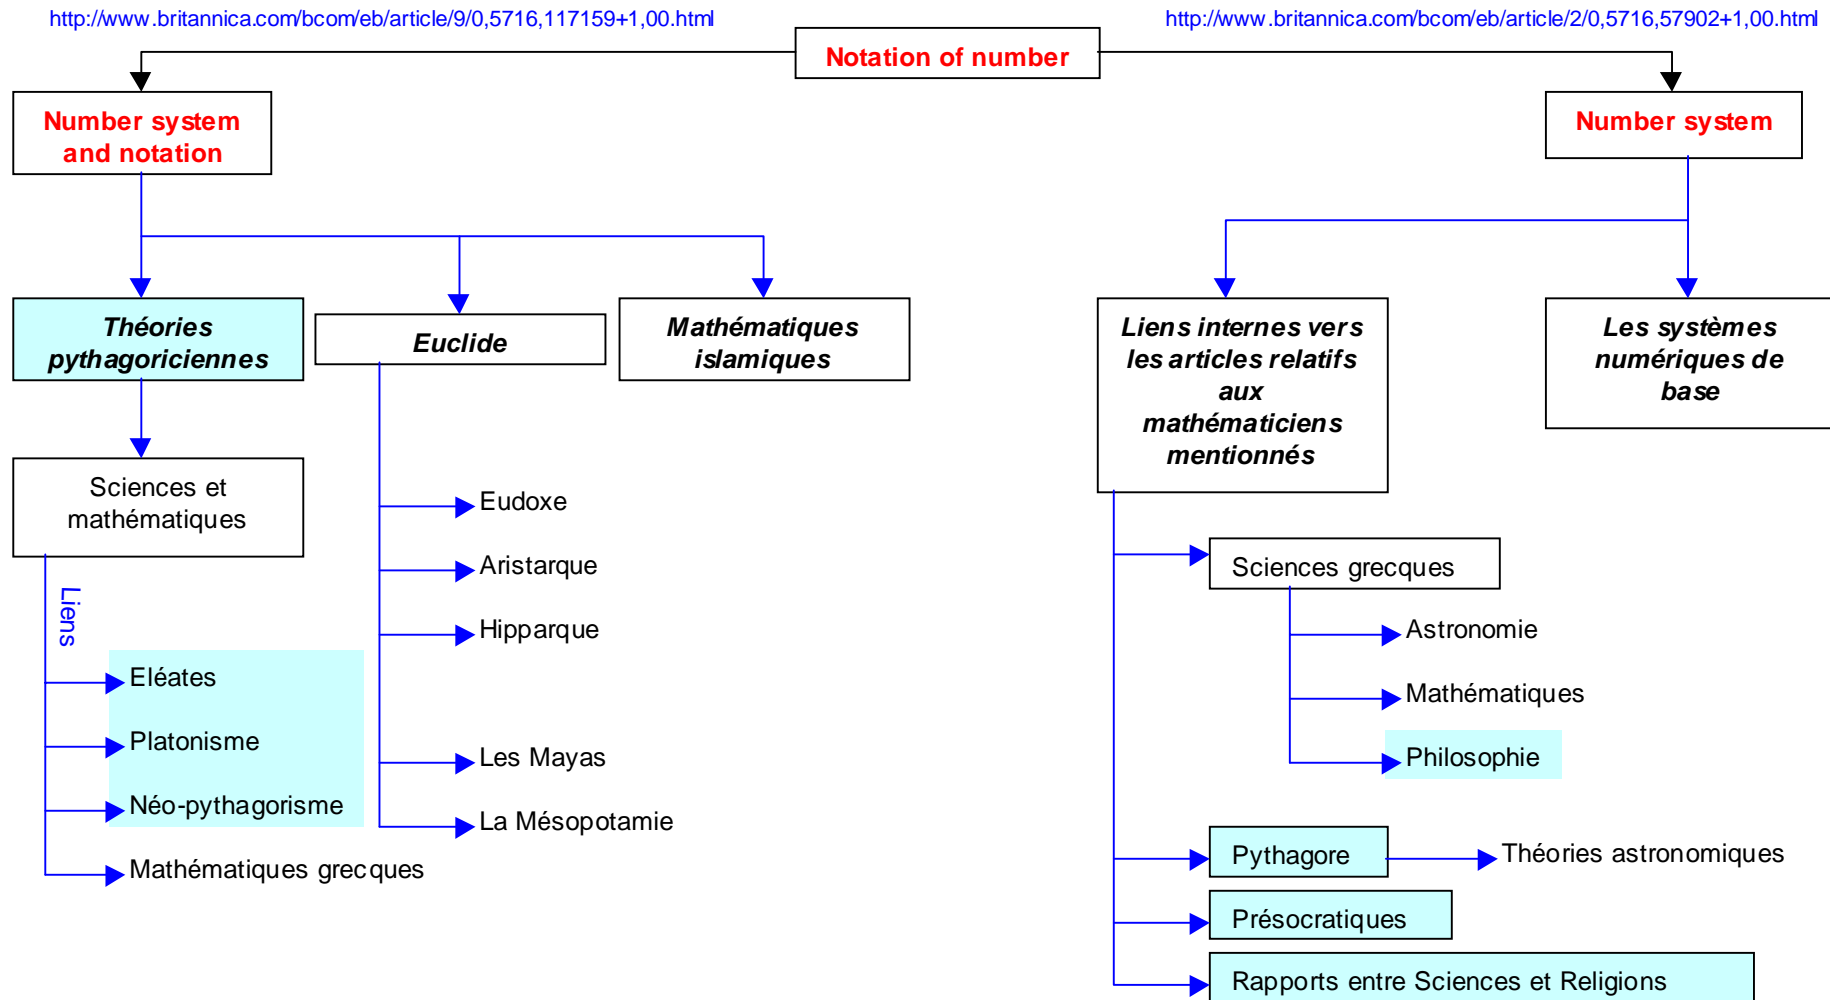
http://www.britannica.com/bcom/eb/article/9/0,5716,117159+1,00.html

http://www.britannica.com/bcom/eb/article/2/0,5716,57902+1,00.html

Notation of number

Number system and notation

Number system

Théories pythagoriciennes

Euclide

Mathématiques islamiques

Liens internes vers les articles relatifs aux mathématiciens mentionnés

Les systèmes numériques de base

Sciences et mathématiques

Liens

Eléates

Platonisme

Néo-pythagorisme

Mathématiques grecques

Eudoxe

Aristarque

Hipparque

Les Mayas

La Mésopotamie

Sciences grecques

Astronomie

Mathématiques

Philosophie

Pythagore

Théories astronomiques

Présocratiques

Rapports entre Sciences et Religions